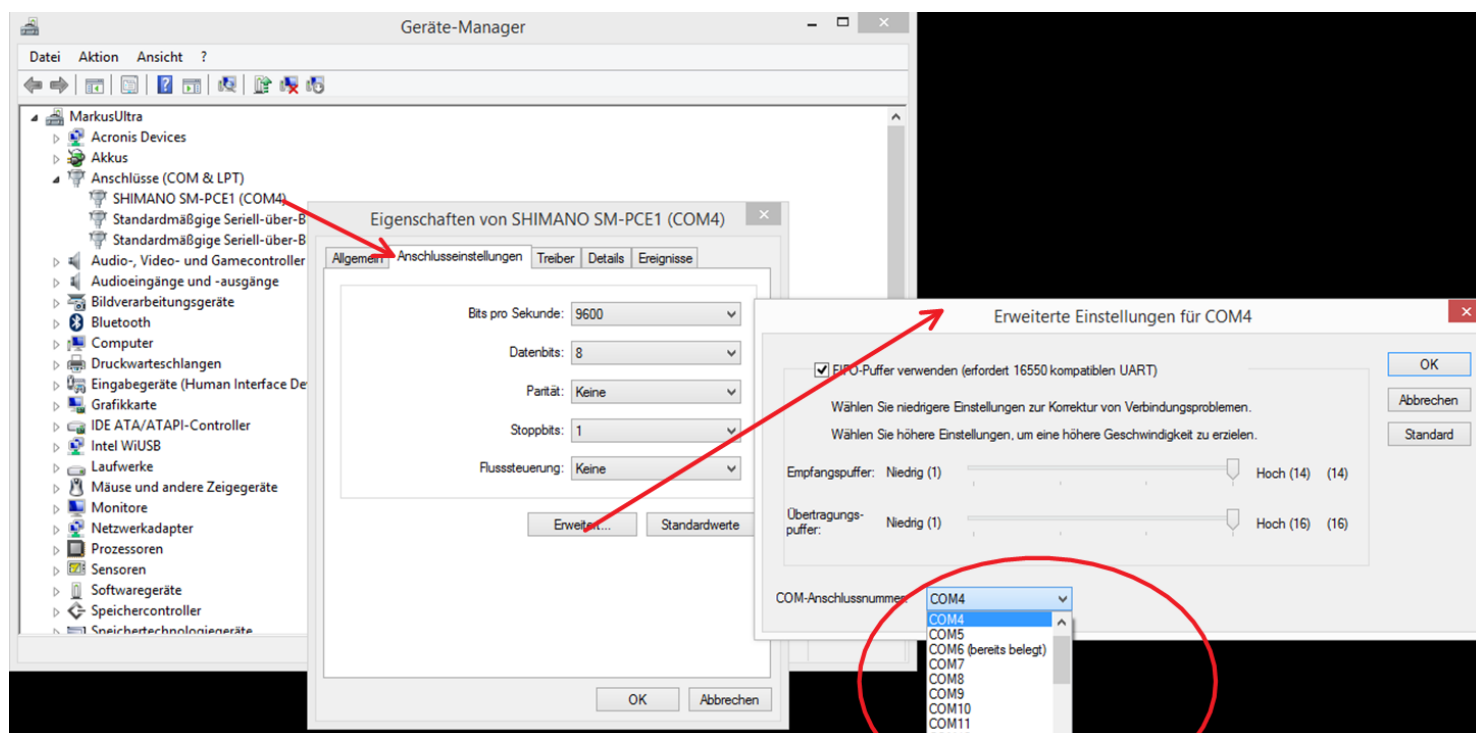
Geräte-Manager

Datei Aktion Ansicht ?

MarkusUltra
Acronis Devices
Akkus
Anschlüsse (COM & LPT)
SHIMANO SM-PCE1 (COM4)
Standardmäßgige Seriell-über-B
Standardmäßgige Seriell-über-B
Audio-, Video- und Gamecontroller
Audioeingänge und -ausgänge
Bildverarbeitungsgeräte
Bluetooth
Computer
Druckwarteschlangen
Eingabegeräte (Human Interface De
Grafikkarte
IDE ATA/ATAPI-Controller
Intel WiUSB
Laufwerke
Mäuse und andere Zeigegeräte
Monitore
Netzwerkadapter
Prozessoren
Sensoren
Softwaregeräte
Speichercontroller
Speichertechnologiegeräte

Eigenschaften von SHIMANO SM-PCE1 (COM4)

Allgemein Anschlusseinstellungen Treiber Details Ereignisse

Bits pro Sekunde: 9600
Datenbits: 8
Parität: Keine
Stoppbits: 1
Flusssteuerung: Keine

Erweitern... Standardwerte

OK Abbrechen

Erweiterte Einstellungen für COM4

FIFO-Puffer verwenden (erfordert 16550 kompatiblen UART)

Wählen Sie niedrigere Einstellungen zur Korrektur von Verbindungsproblemen.

Wählen Sie höhere Einstellungen, um eine höhere Geschwindigkeit zu erzielen.

Empfangspuffer: Niedrig (1) Hoch (14) (14)

Übertragungspuffer: Niedrig (1) Hoch (16) (16)

COM-Anschlussnummer: COM4

COM4
COM5
COM6 (bereits belegt)
COM7
COM8
COM9
COM10
COM11

OK
Abbrechen
Standard